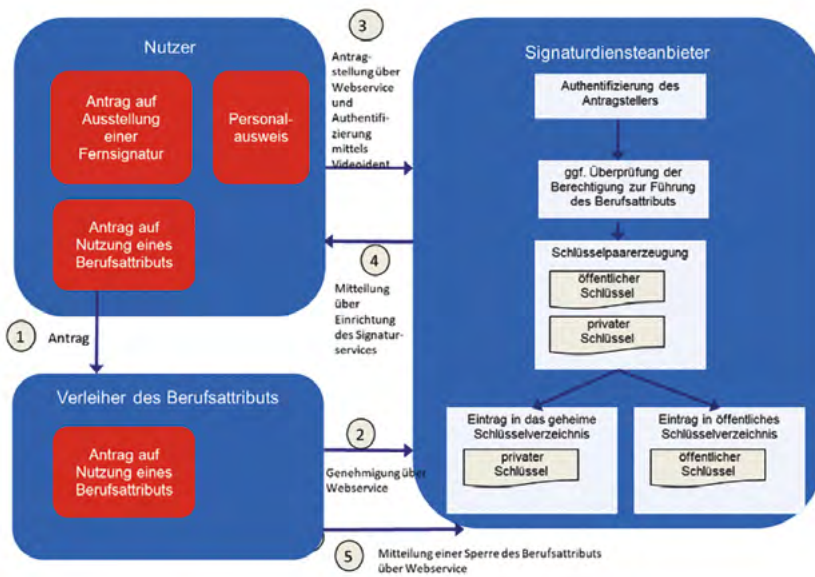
Nutzer

Antrag auf Ausstellung einer Fernsignatur

Personalausweis

Antrag auf Nutzung eines Berufsattributs

1 Antrag

Verleiher des Berufsattributs

Antrag auf Nutzung eines Berufsattributs

3 Antragstellung über Webservice und Authentifizierung mittels Videoident

4 Mitteilung über Einrichtung des Signaturservices

2 Genehmigung über Webservice

5 Mitteilung einer Sperre des Berufsattributs über Webservice

Signaturdiensteanbieter

Authentifizierung des Antragstellers

ggf. Überprüfung der Berechtigung zur Führung des Berufsattributs

Schlüsselpaarerzeugung

öffentlicher Schlüssel

privater Schlüssel

Eintrag in das geheime Schlüsselverzeichnis

privater Schlüssel

Eintrag in öffentliches Schlüsselverzeichnis

öffentlicher Schlüssel